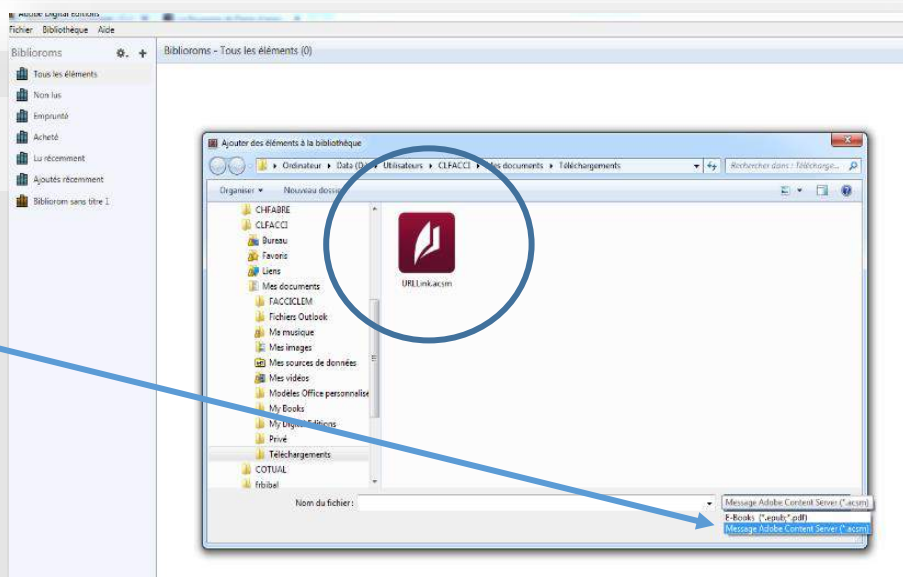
Adobe Digital Editions
Fichier Bibliothèque Aide
Biblioroms
Tous les éléments
Non lus
Emprunté
Acheté
Lu récemment
Ajoutés récemment
Bibliorom sans titre 1
Biblioroms - Tous les éléments (0)

Ajouter des éléments à la bibliothèque
Ordinateur ▸ Data (D:) ▸ Utilisateurs ▸ CLFACCI ▸ Mes documents ▸ Téléchargements
Rechercher dans : Télécharge...
Organiser ▾ Nouveau dossier
CHFABRE
CLFACCI
Bureau
Favoris
Liens
Mes documents
FACCICLEM
Fichiers Outlook
Ma musique
Mes images
Mes sources de données
Mes vidéos
Modèles Office personnalisé
My Books
My Digital Editions
Privé
Téléchargements
COTUAL
frbibal
URLLink.acsm
Nom du fichier :
Message Adobe Content Server (*.acsm)
E-Books (*.epub;*.pdf)
Message Adobe Content Server (*.acsm)